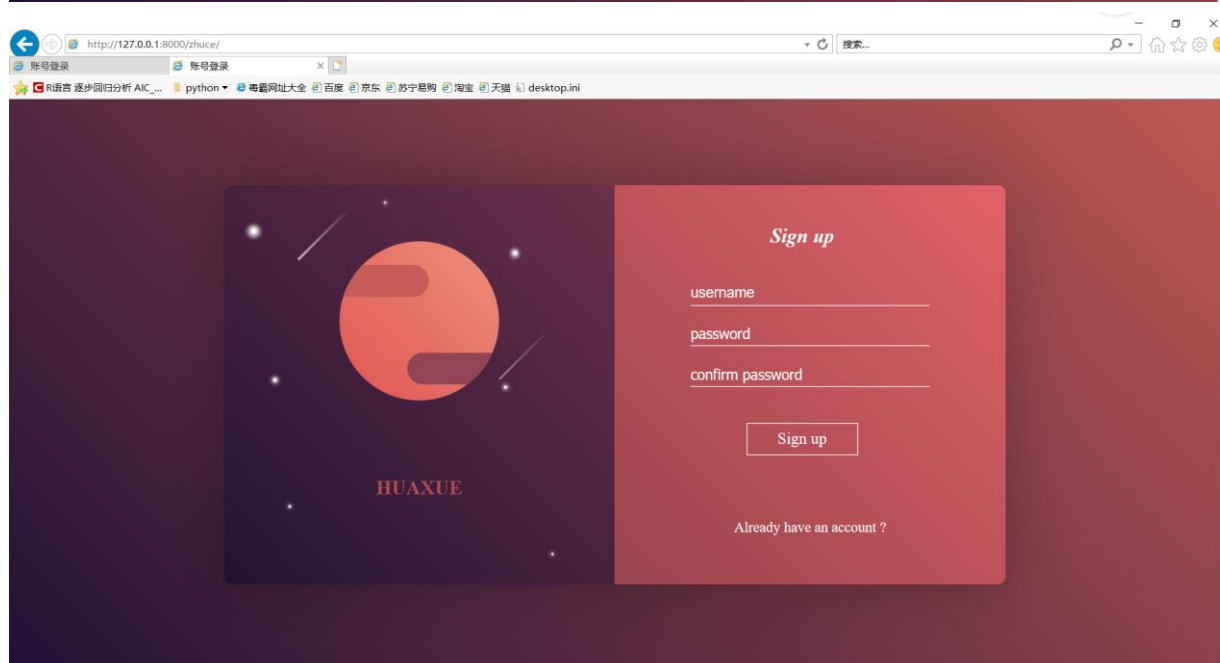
http://127.0.0.1:8000/zhuce/
搜索...
账号登录
账号登录
R语言 逐步回归分析 AIC_...
python
毒霸网址大全
百度
京东
苏宁易购
淘宝
天猫
desktop.ini

HUAXUE

Sign up

username

password

confirm password

Sign up

Already have an account ?